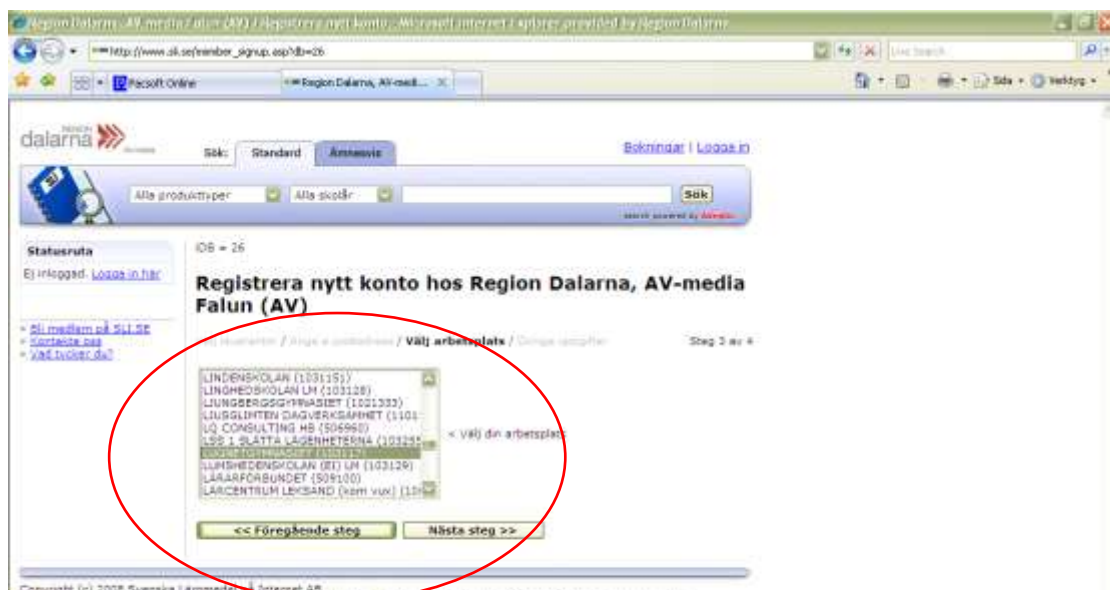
Region Dalarna, AV-media Falun (AV) | Registrera nytt konto - Microsoft Internet Explorer provided by Region Dalarna

http://www.sli.se/member_signup.asp?db=26

Live Search

Facsoft Online

Region Dalarna, AV-medi...

Sida

Verktyg

dalarna

Sök: Standard Ämnesvis

Bokningar | Logga in

Alla produkttyper

Alla skolår

Sök

search powered by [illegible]

Statusruta

Ej inloggad. Logga in här

- Bli medlem på SLI.SE
- Kontakta oss
- Vad tycker du?

IDB = 26

Registrera nytt konto hos Region Dalarna, AV-media Falun (AV)

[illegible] / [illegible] / Välj arbetsplats / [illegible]

Steg 3 av 4

LINDENSKOLAN (103115)
LINGHEDSKOLAN LM (103128)
LJUNGBERGSGYMNASIET (1021333)
LJUSGLIMTEN DAGVERKSAMHET (1101
LQ CONSULTING HB (506960)
LSS 1 SLÄTTA LÄGENHETERNA (10325
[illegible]
LUMSHEDENSKOLAN (EI) LM (103129)
LÄRARFÖRBUNDET (509100)
LÄRCENTRUM LEKSAND (kom vux) (10

< Välj din arbetsplats

<< Föregående steg

Nästa steg >>

Copyright (c) 2008 Svenska Läromedel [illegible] Internet AB